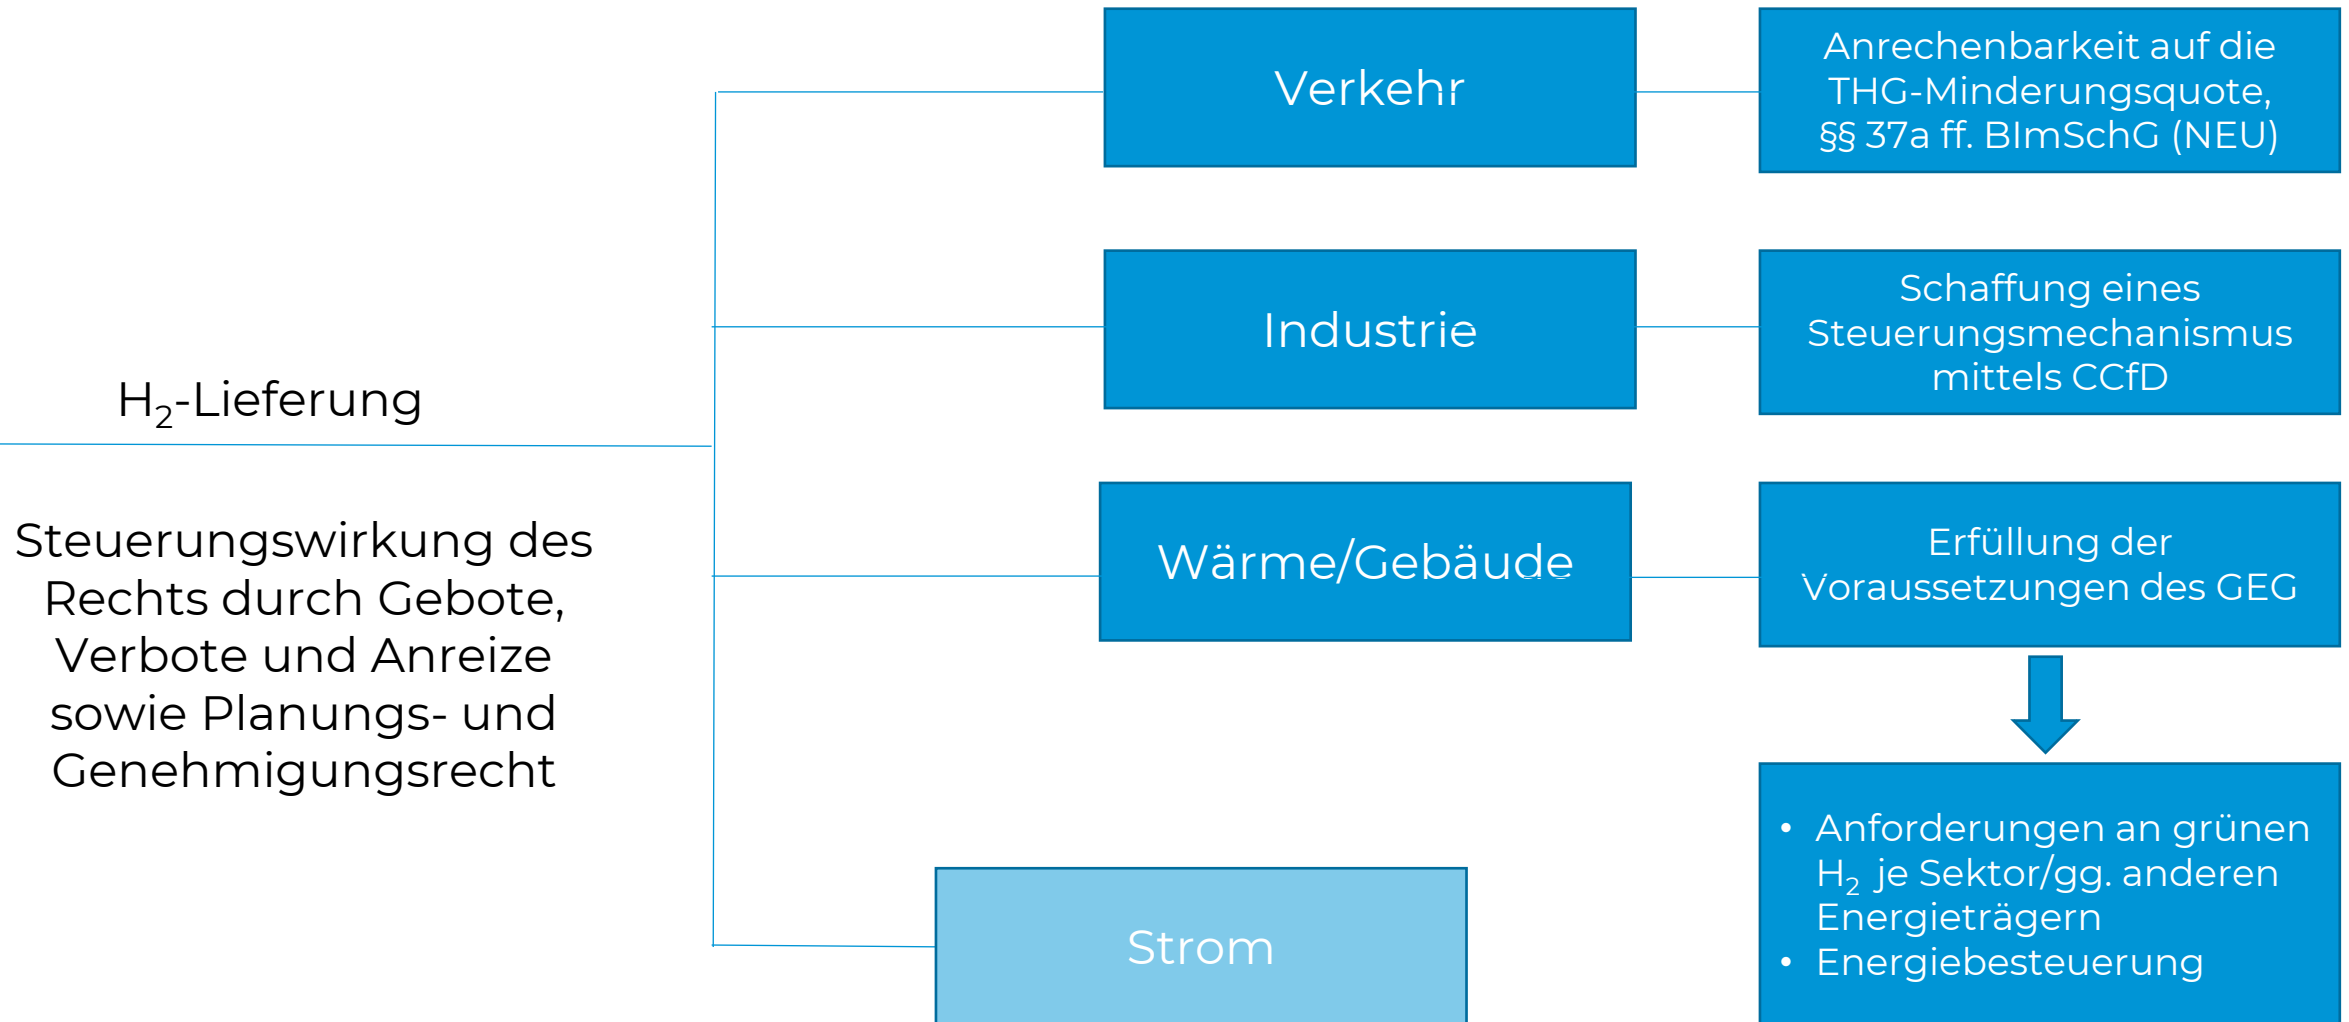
$H_2$-Lieferung

Steuerungswirkung des Rechts durch Gebote, Verbote und Anreize sowie Planungs- und Genehmigungsrecht

Verkehr

Anrechenbarkeit auf die THG-Minderungsquote, §§ 37a ff. BImSchG (NEU)

Industrie

Schaffung eines Steuerungsmechanismus mittels CCfD

Wärme/Gebäude

Erfüllung der Voraussetzungen des GEG

- Anforderungen an grünen $H_2$ je Sektor/gg. anderen Energieträgern
- Energiebesteuerung

Strom